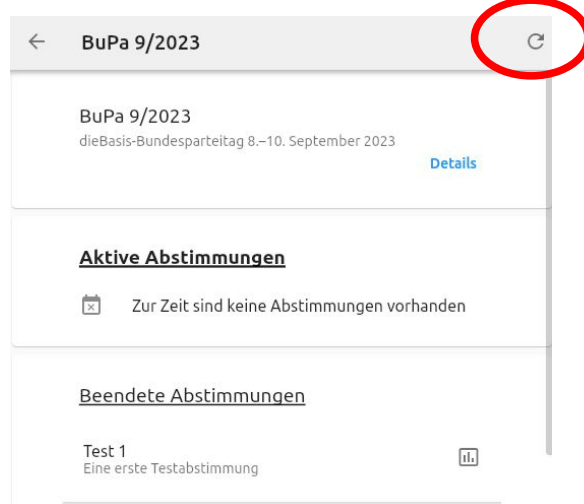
BuPa 9/2023

BuPa 9/2023
dieBasis-Bundesparteitag 8.–10. September 2023

Details

Aktive Abstimmungen

Zur Zeit sind keine Abstimmungen vorhanden

Beendete Abstimmungen

Test 1
Eine erste Testabstimmung